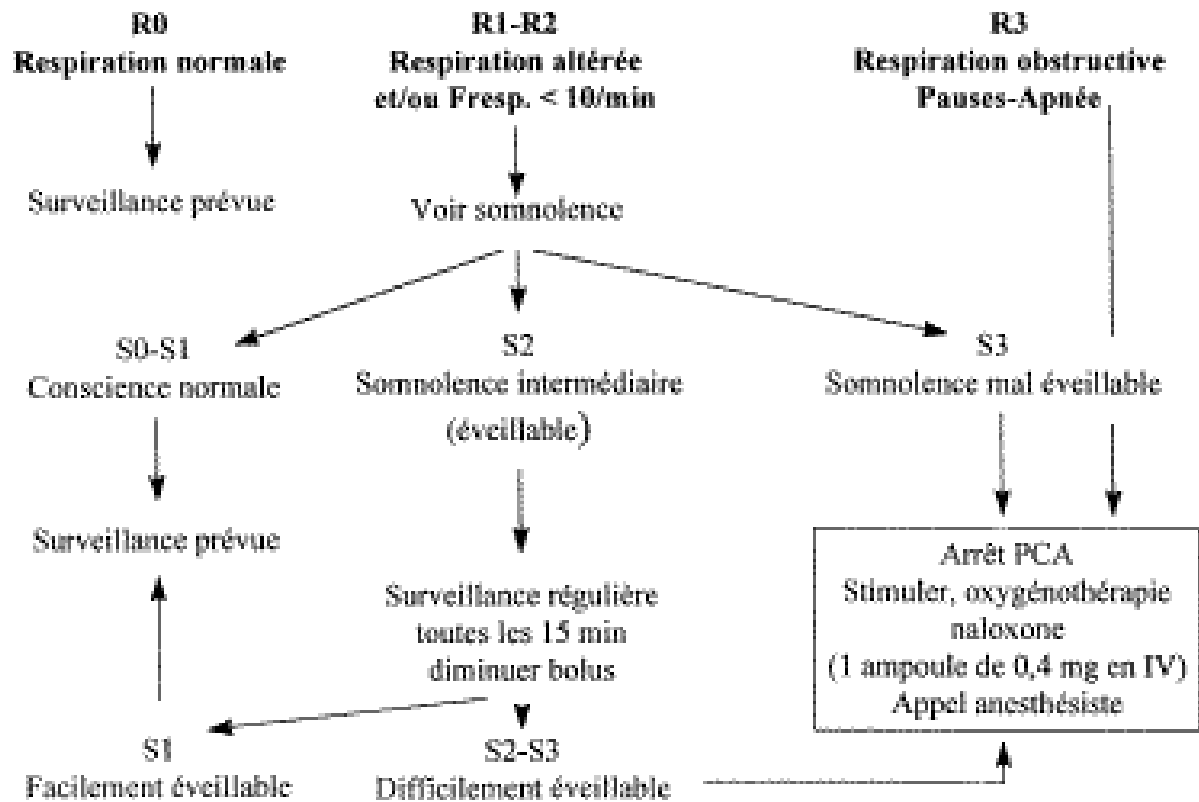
R0
Respiration normale

R1-R2
Respiration altérée et/ou Fresp. < 10/min

R3
Respiration obstructive
Pauses-Apnée

Surveillance prévue

Voir somnolence

S0-S1
Conscience normale

S2
Somnolence intermédiaire (éveillable)

S3
Somnolence mal éveillable

Surveillance prévue

Surveillance régulière toutes les 15 min diminuer bolus

Arrêt PCA
Stimuler, oxygénothérapie
naloxone
(1 ampoule de 0,4 mg en IV)
Appel anesthésiste

S1
Facilement éveillable

S2-S3
Difficilement éveillable